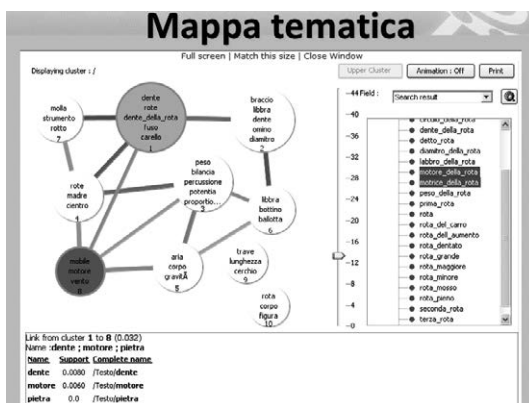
Mappa tematica

Full screen | Match this size | Close Window

Displaying cluster : /

Upper Cluster | Animation : Off | Print

molla
strumento
rotto
7

dente
rote
dente_della_rota
fuso
carello
1

braccio
libbra
dente
omino
diamtro
2

rote
madre
centro
4

peso
bilancia
percussione
potentia
proportio...
3

libbra
bottino
ballotta
6

mobile
motore
vento
8

aria
corpo
gravitÃ
5

trave
lunghezza
cerchio
9

rota
corpo
figura
10

~44 Field : Search result

~40
~36
~32
~28
~24
~20
~16
~12
~8
~4
~0

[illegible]_della_rota
dente_della_rota
detto_rota
diametro_della_rota
labbro_della_rota
motore_della_rota
motrice_della_rota
peso_della_rota
prima_rota
rota
rota_del_carro
rota_del_aumento
rota_dentato
rota_grande
rota_maggiore
rota_minore
rota_mosso
rota_pinno
seconda_rota
terza_rota

Link from cluster 1 to 8 (0.032)
Name :dente ; motore ; pietra

| Name | Support | Complete name |
|---|---|---|
| dente | 0.0080 | /Testo/dente |
| motore | 0.0060 | /Testo/motore |
| pietra | 0.0 | /Testo/pietra |